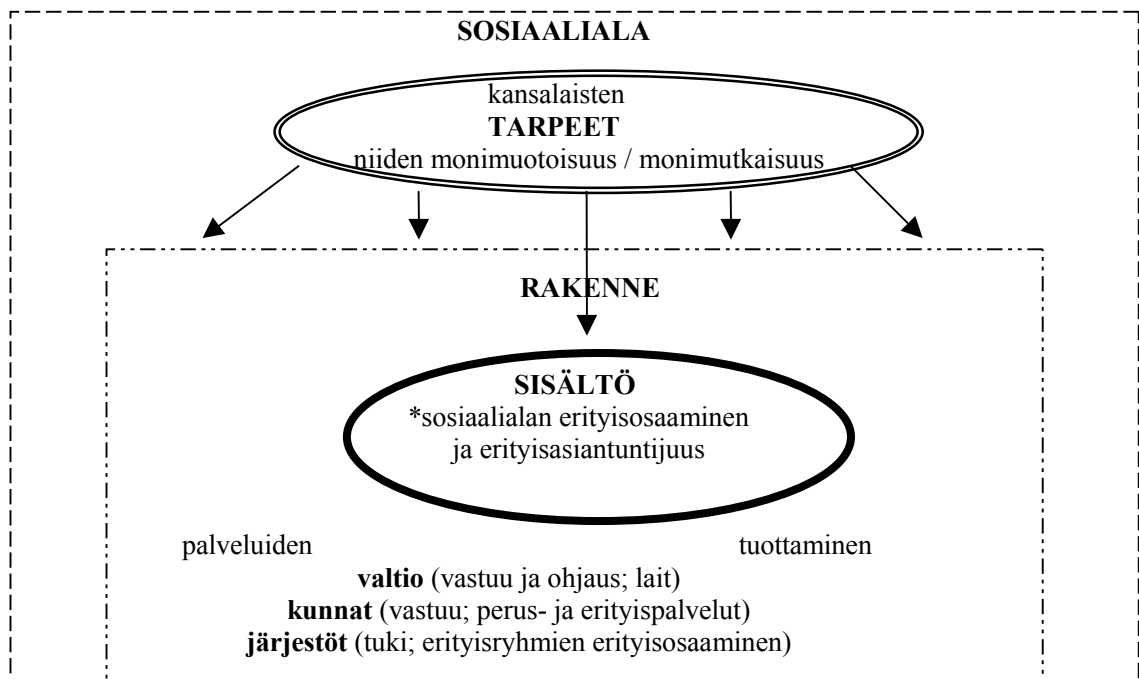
SOSIAALIALA

kansalaisten
**TARPEET**
niiden monimuotoisuus / monimutkaisuus

RAKENNE

SISÄLTÖ
*sosiaalialan erityisosaaminen ja erityisasiantuntijuus

palveluiden tuottaminen

valtio (vastuu ja ohjaus; lait)
kunnat (vastuu; perus- ja erityispalvelut)
järjestöt (tuki; erityisryhmien erityisosaaminen)